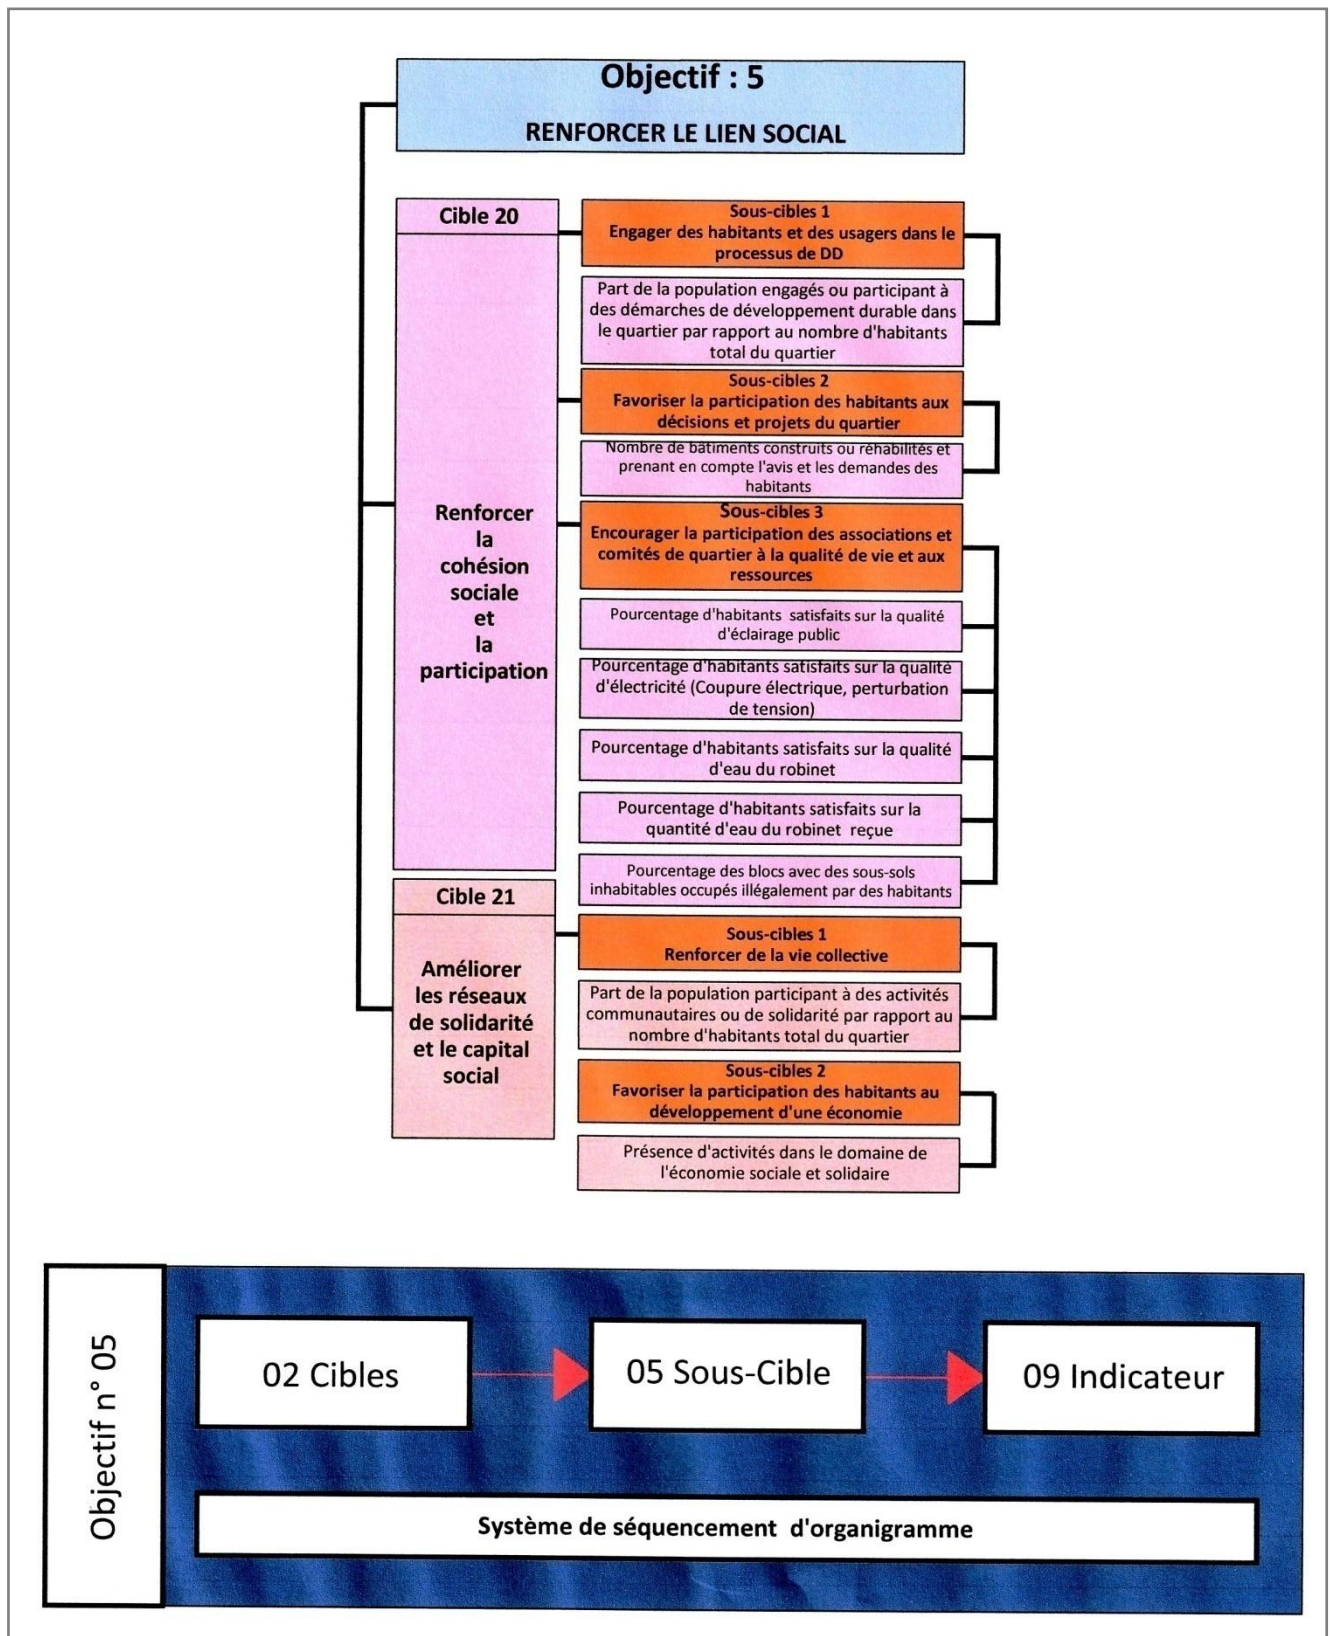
Objectif : 5

RENFORCER LE LIEN SOCIAL

Cible 20

Renforcer la cohésion sociale et la participation

Sous-cibles 1
Engager des habitants et des usagers dans le processus de DD

Part de la population engagés ou participant à des démarches de développement durable dans le quartier par rapport au nombre d'habitants total du quartier

Sous-cibles 2
Favoriser la participation des habitants aux décisions et projets du quartier

Nombre de batiments construits ou réhabilités et prenant en compte l'avis et les demandes des habitants

Sous-cibles 3
Encourager la participation des associations et comités de quartier à la qualité de vie et aux ressources

Pourcentage d'habitants satisfaits sur la qualité d'éclairage public

Pourcentage d'habitants satisfaits sur la qualité d'électricité (Coupure électrique, perturbation de tension)

Pourcentage d'habitants satisfaits sur la qualité d'eau du robinet

Pourcentage d'habitants satisfaits sur la quantité d'eau du robinet reçue

Pourcentage des blocs avec des sous-sols inhabitables occupés illégalement par des habitants

Cible 21

Améliorer les réseaux de solidarité et le capital social

Sous-cibles 1
Renforcer de la vie collective

Part de la population participant à des activités communautaires ou de solidarité par rapport au nombre d'habitants total du quartier

Sous-cibles 2
Favoriser la participation des habitants au développement d'une économie

Présence d'activités dans le domaine de l'économie sociale et solidaire

Objectif n° 05

02 Cibles

05 Sous-Cible

09 Indicateur

Système de séquencement d'organigramme